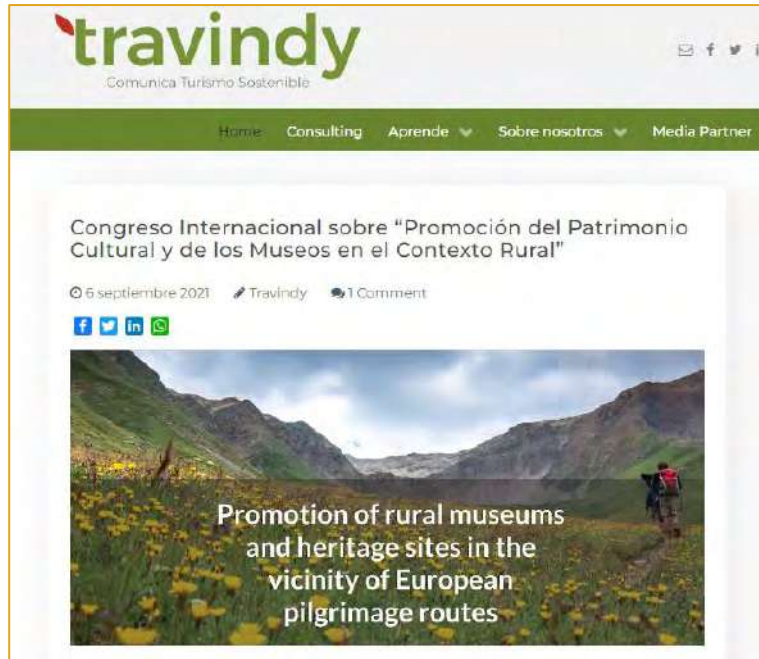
travindy
Comunica Turismo Sostenible

Home Consulting Aprende Sobre nosotros Media Partner

Congreso Internacional sobre "Promoción del Patrimonio Cultural y de los Museos en el Contexto Rural"

6 septiembre 2021 Travindy 1 Comment

Promotion of rural museums and heritage sites in the vicinity of European pilgrimage routes